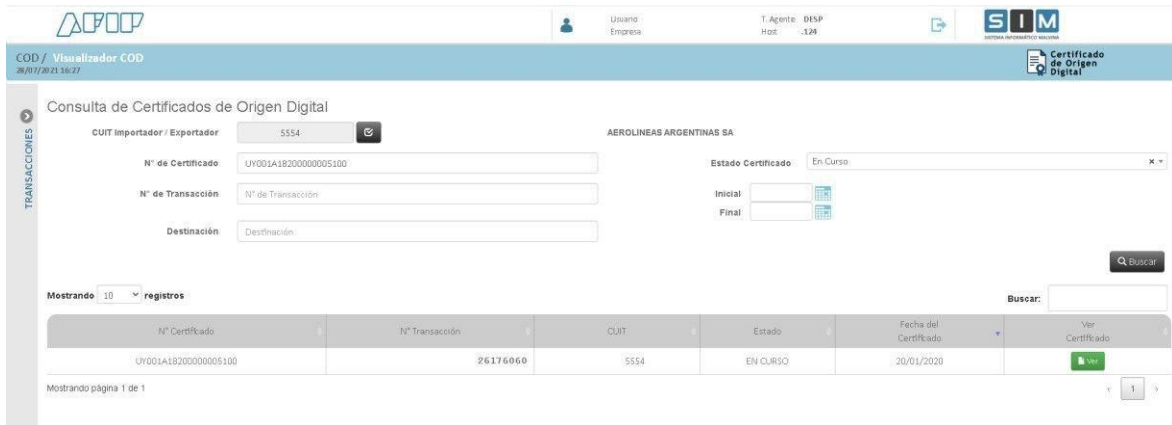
AFIP

Usuario
Empresa

T. Agente DESP
Host .124

SIM
SISTEMA INFORMÁTICO MALVINA

COD / Visualizador COD
28/07/2021 16:27

Certificado de Origen Digital

TRANSACCIONES

Consulta de Certificados de Origen Digital

CUIT Importador / Exportador 5554

AEROLINEAS ARGENTINAS SA

N° de Certificado UY001A18200000005100

Estado Certificado En Curso

N° de Transacción N° de Transacción

Inicial

Final

Destinación Destinación

Buscar

Mostrando 10 registros

Buscar:

| N° Certificado | N° Transacción | CUIT | Estado | Fecha del Certificado | Ver Certificado |
|---|---|---|---|---|---|
| UY001A18200000005100 | 26176060 | 5554 | EN CURSO | 20/01/2020 | Ver |

Mostrando página 1 de 1

1